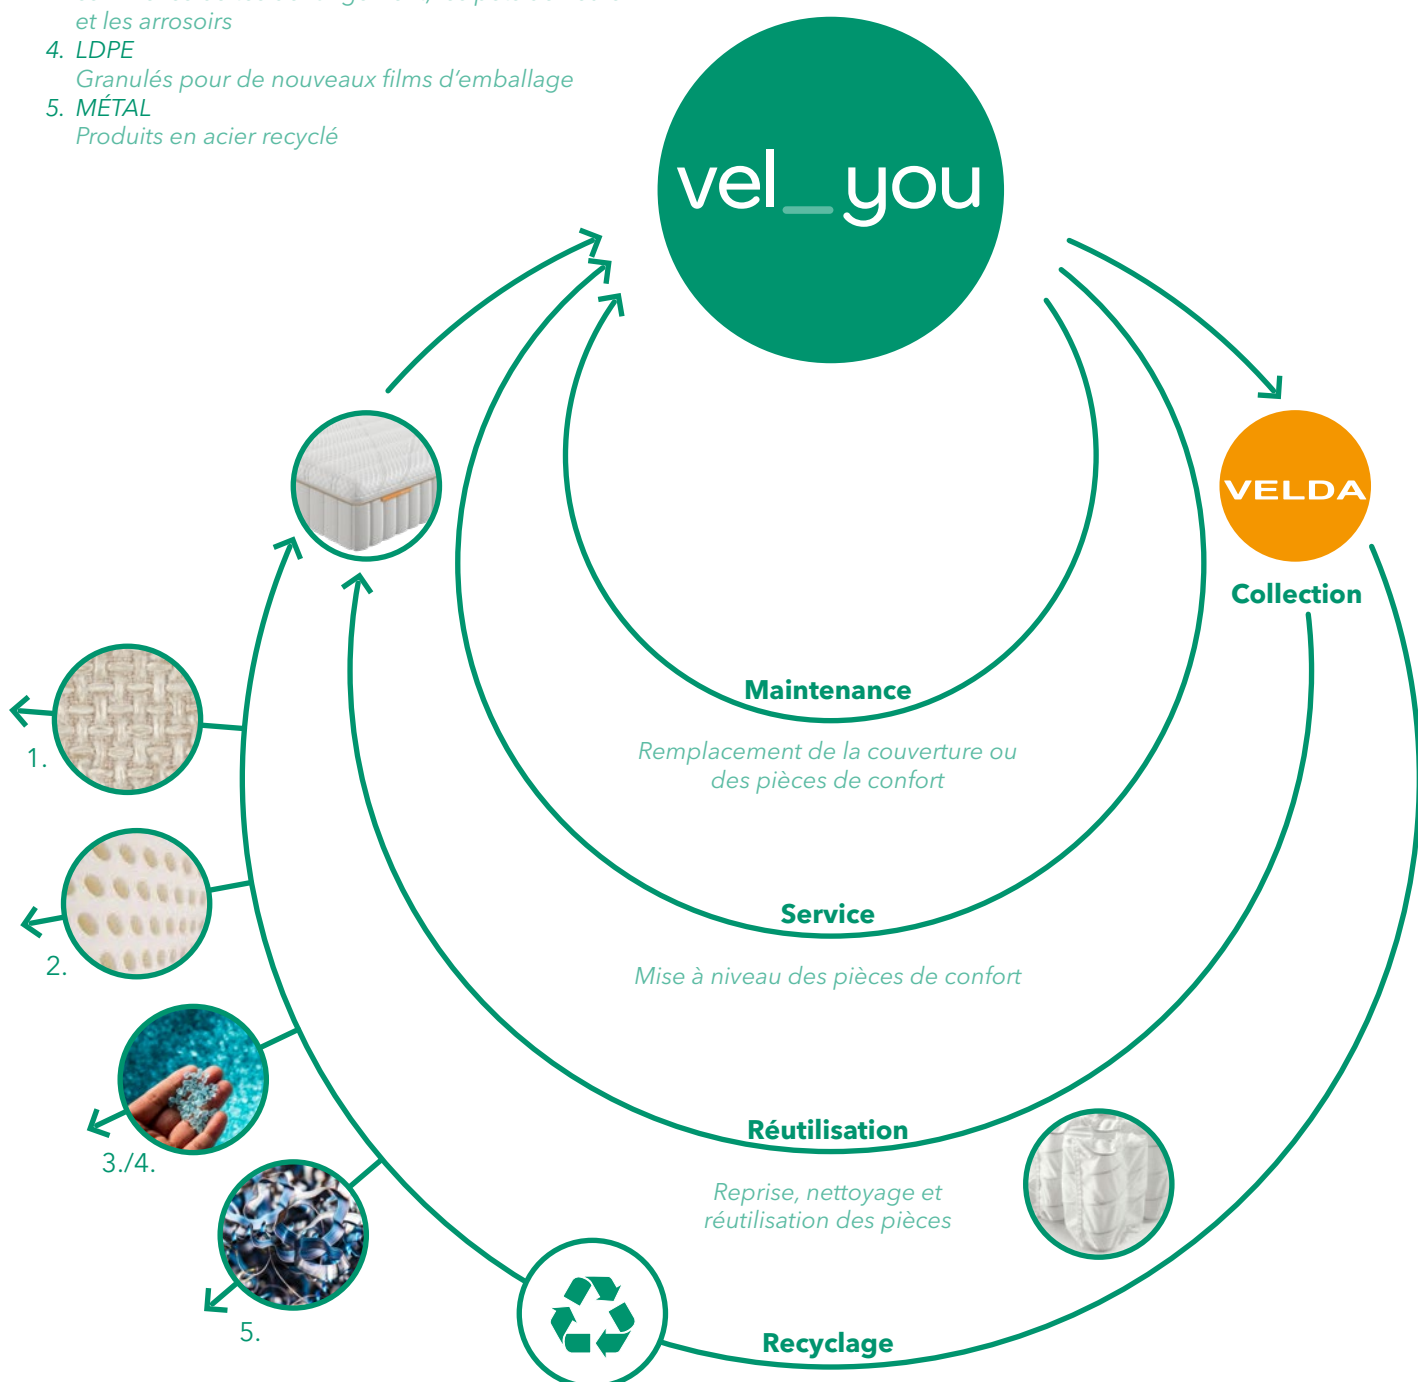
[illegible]
et les arrosoirs
4. LDPE
Granulés pour de nouveaux films d'emballage
5. MÉTAL
Produits en acier recyclé

vel_you

VELDA

Collection

Maintenance

Remplacement de la couverture ou des pièces de confort

Service

Mise à niveau des pièces de confort

Réutilisation

Reprise, nettoyage et réutilisation des pièces

Recyclage

1.

2.

3./4.

5.